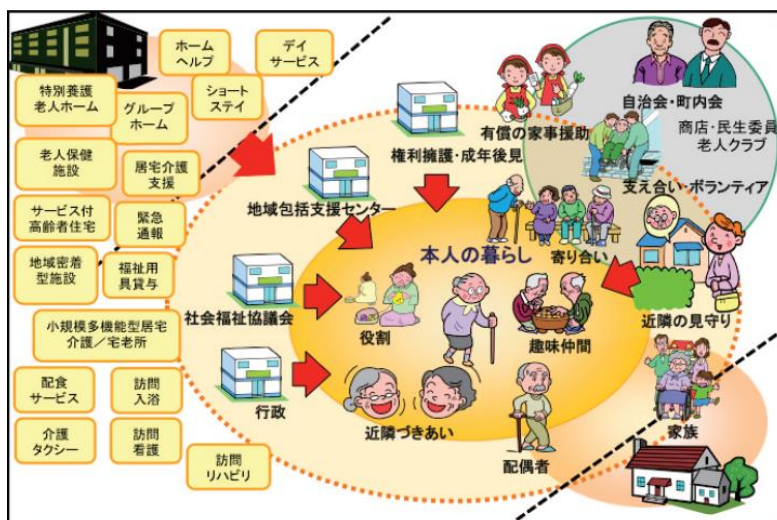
ホームヘルプ

デイサービス

特別養護老人ホーム

グループホーム

ショートステイ

老人保健施設

居宅介護支援

サービス付高齢者住宅

緊急通報

地域密着型施設

福祉用具貸与

小規模多機能型居宅介護／宅老所

配食サービス

訪問入浴

介護タクシー

訪問看護

訪問リハビリ

権利擁護・成年後見

有償の家事援助

自治会・町内会

商店・民生委員老人クラブ

支え合い ボランティア

地域包括支援センター

本人の暮らし

寄り合い

社会福祉協議会

役割

趣味仲間

近隣の見守り

行政

近隣づきあい

配偶者

家族